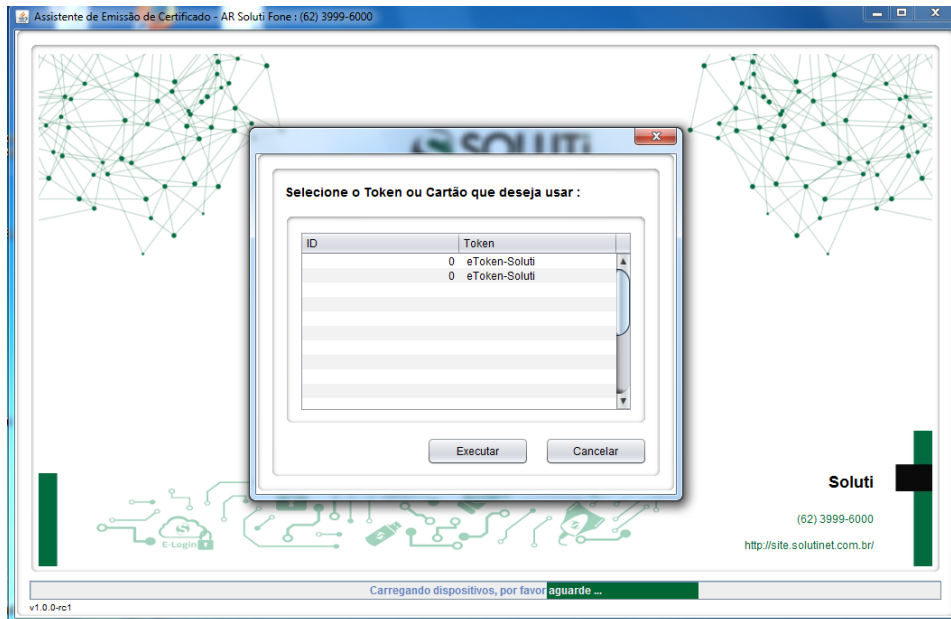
Assistente de Emissão de Certificado - AR Soluti Fone : (62) 3999-6000

SOLUTI

Selecione o Token ou Cartão que deseja usar :

| ID | Token |
|---|---|
| 0 | eToken-Soluti |
| 0 | eToken-Soluti |

Executar Cancelar

E-Login

Soluti

(62) 3999-6000

http://site.solutinet.com.br/

Carregando dispositivos, por favor aguarde ...

v1.0.0-rc1